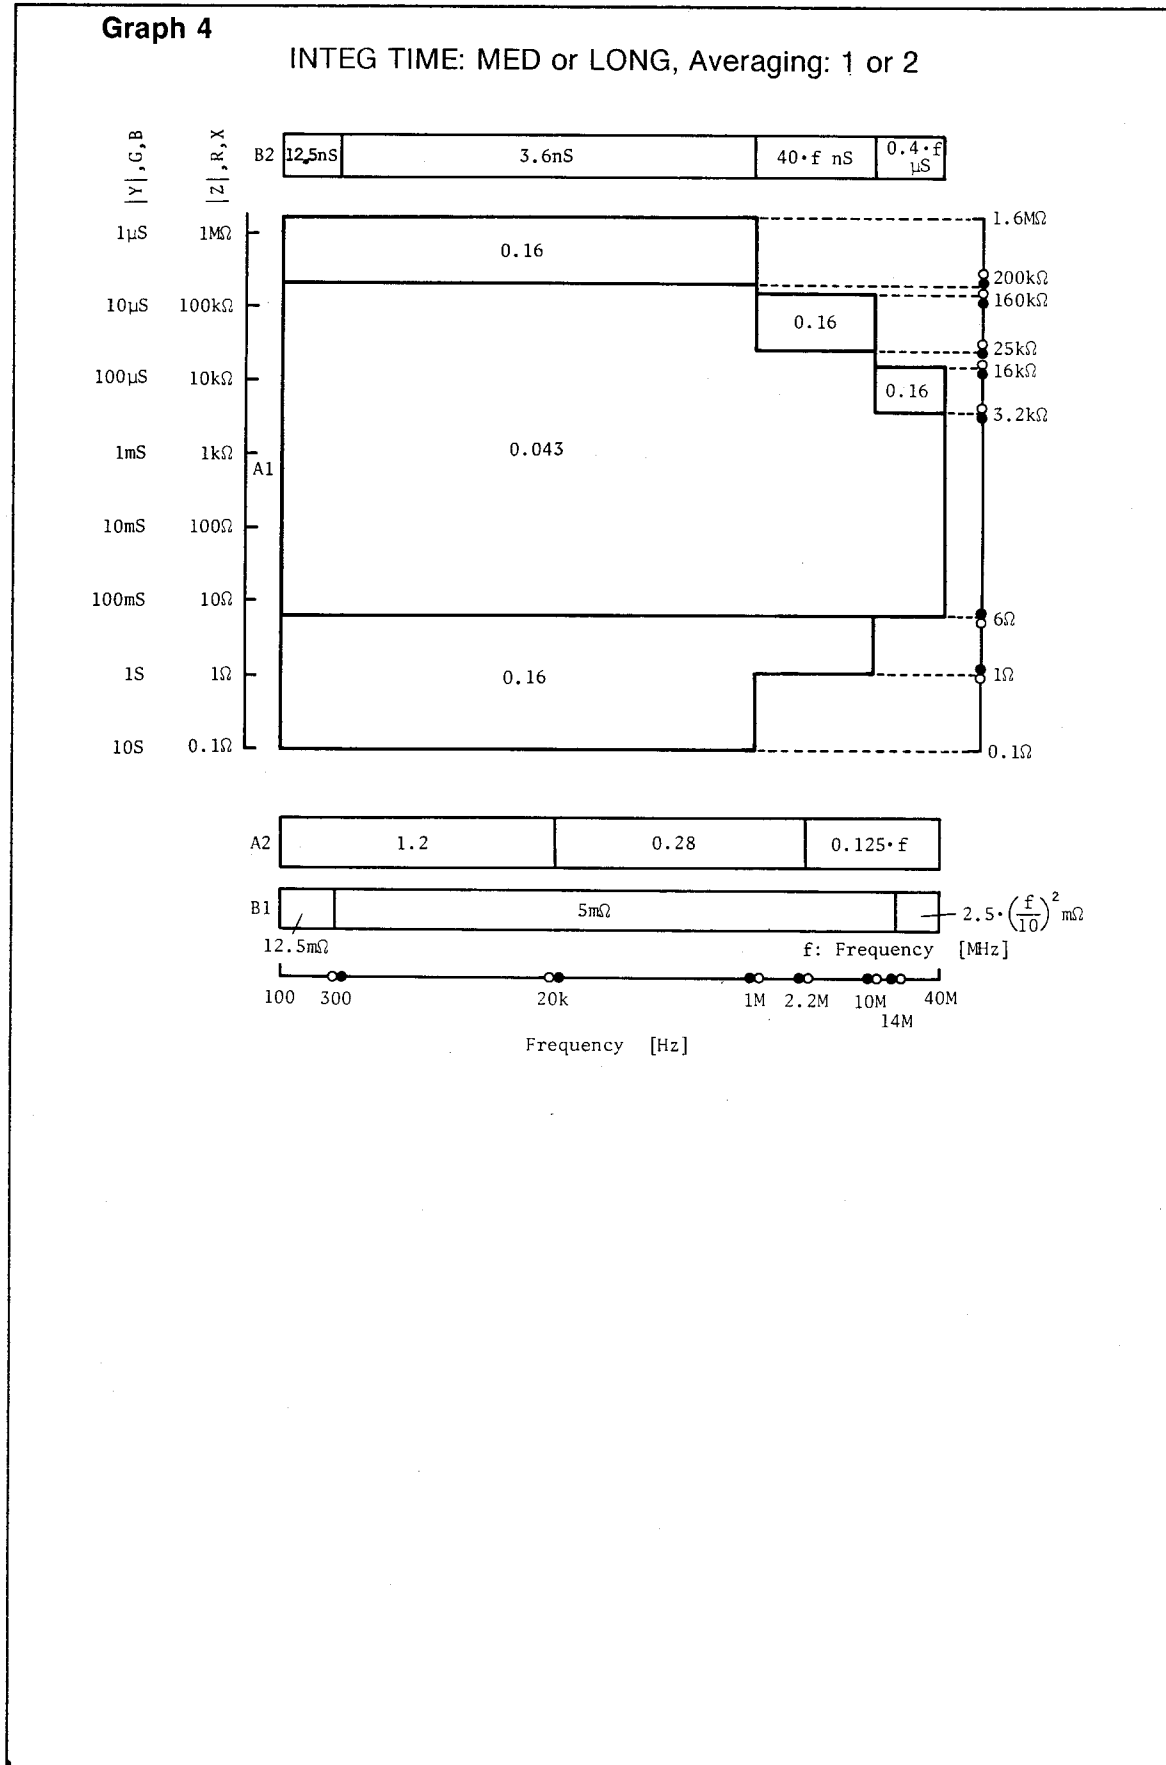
Graph 4

INTEG TIME: MED or LONG, Averaging: 1 or 2

|Y|,G,B
|Z|,R,X

B2 12.5nS 3.6nS 40·f nS 0.4·f µS

1µS 1MΩ
10µS 100kΩ
100µS 10kΩ
1mS 1kΩ
10mS 100Ω
100mS 10Ω
1S 1Ω
10S 0.1Ω

A1

0.16
0.16
0.16
0.043
0.16

1.6MΩ
200kΩ
160kΩ
25kΩ
16kΩ
3.2kΩ
6Ω
1Ω
0.1Ω

A2 1.2 0.28 0.125·f

B1 5mΩ $2.5\cdot\left(\frac{f}{10}\right)^2$ mΩ

12.5mΩ

f: Frequency [MHz]

100 300 20k 1M 2.2M 10M 14M 40M

Frequency [Hz]